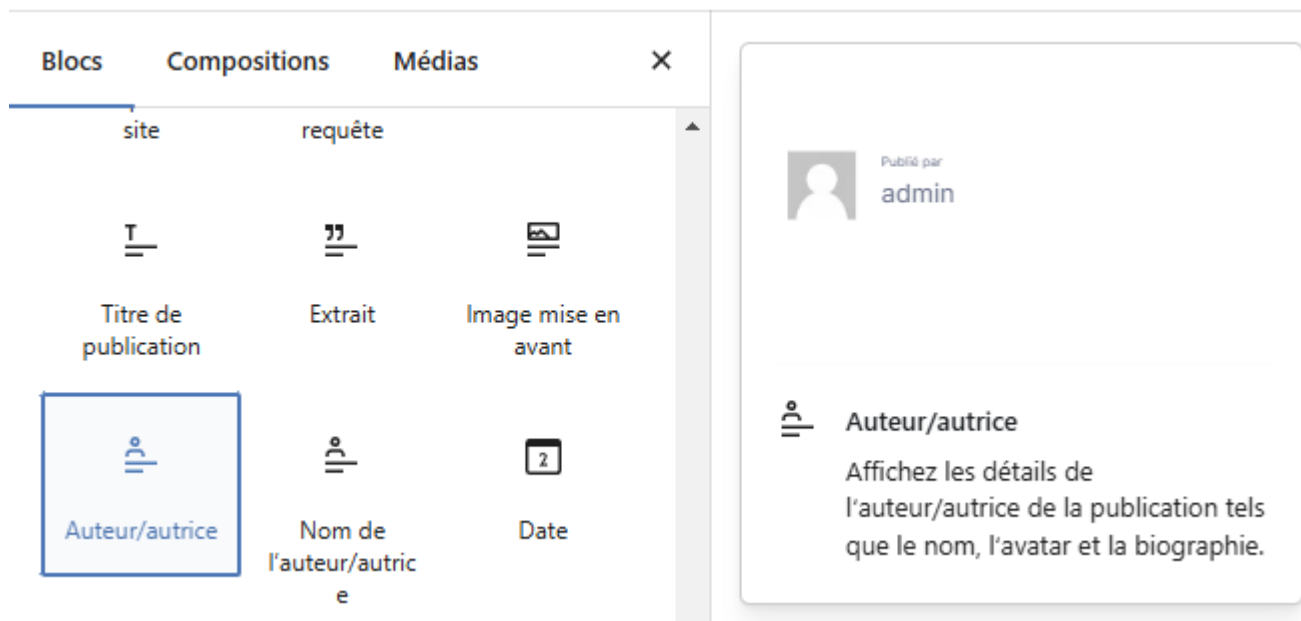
Blocs Compositions Médias ×

site

requête

Titre de publication

Extrait

Image mise en avant

Auteur/autrice

Nom de l'auteur/autrice

Date

2

Publié par
admin

Auteur/autrice

Affichez les détails de l'auteur/autrice de la publication tels que le nom, l'avatar et la biographie.